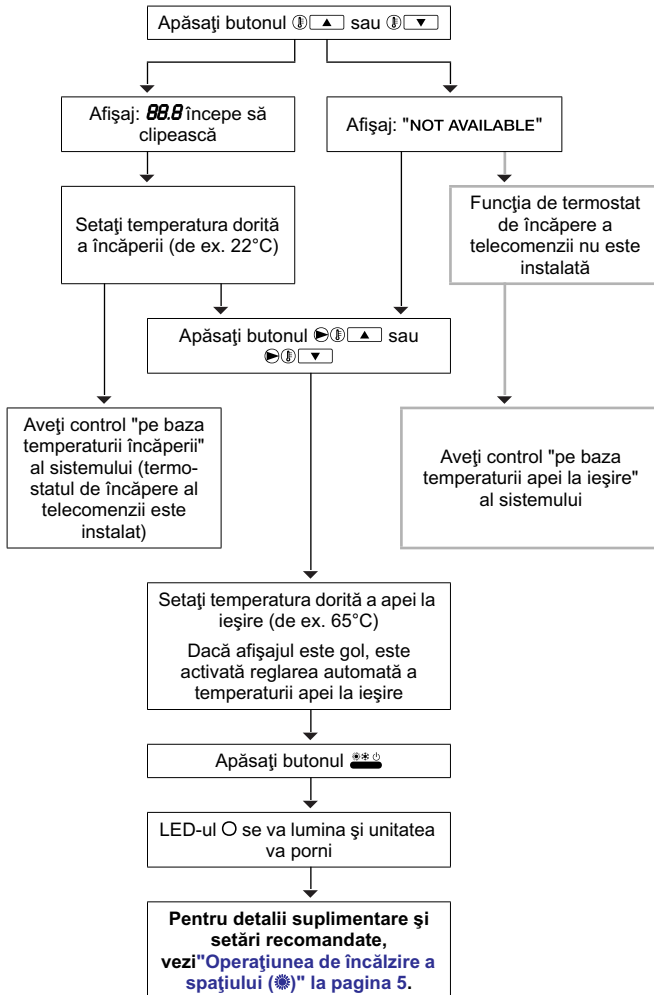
Apăsaţi butonul ▲ sau ▼

Afişaj: 88.8 începe să clipească

Afişaj: "NOT AVAILABLE"

Setaţi temperatura dorită a încăperii (de ex. 22°C)

Funcţia de termostat de încăpere a telecomenzii nu este instalată

Apăsaţi butonul ▲ sau ▼

Aveţi control "pe baza temperaturii încăperii" al sistemului (termostatul de încăpere al telecomenzii este instalat)

Aveţi control "pe baza temperaturii apei la ieşire" al sistemului

Setaţi temperatura dorită a apei la ieşire (de ex. 65°C)

Dacă afişajul este gol, este activată reglarea automată a temperaturii apei la ieşire

Apăsaţi butonul

LED-ul O se va lumina şi unitatea va porni

Pentru detalii suplimentare şi setări recomandate, vezi"Operaţiunea de încălzire a spaţiului ()" la pagina 5.